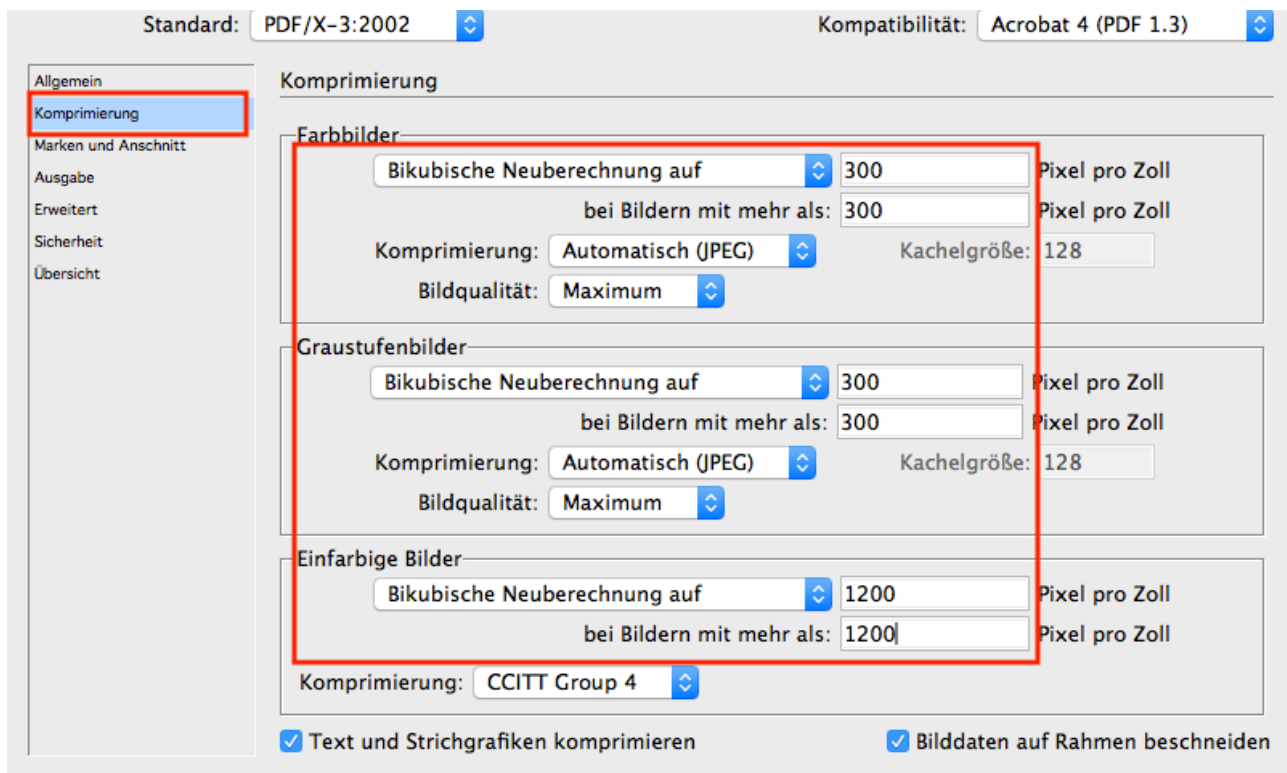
Standard: PDF/X-3:2002

Kompatibilität: Acrobat 4 (PDF 1.3)

Allgemein
Komprimierung
Marken und Anschnitt
Ausgabe
Erweitert
Sicherheit
Übersicht

Komprimierung

Farbbilder
Bikubische Neuberechnung auf 300 Pixel pro Zoll
bei Bildern mit mehr als: 300 Pixel pro Zoll
Komprimierung: Automatisch (JPEG) Kachelgröße: 128
Bildqualität: Maximum

Graustufenbilder
Bikubische Neuberechnung auf 300 Pixel pro Zoll
bei Bildern mit mehr als: 300 Pixel pro Zoll
Komprimierung: Automatisch (JPEG) Kachelgröße: 128
Bildqualität: Maximum

Einfarbige Bilder
Bikubische Neuberechnung auf 1200 Pixel pro Zoll
bei Bildern mit mehr als: 1200 Pixel pro Zoll
Komprimierung: CCITT Group 4

Text und Strichgrafiken komprimieren
Bilddaten auf Rahmen beschneiden